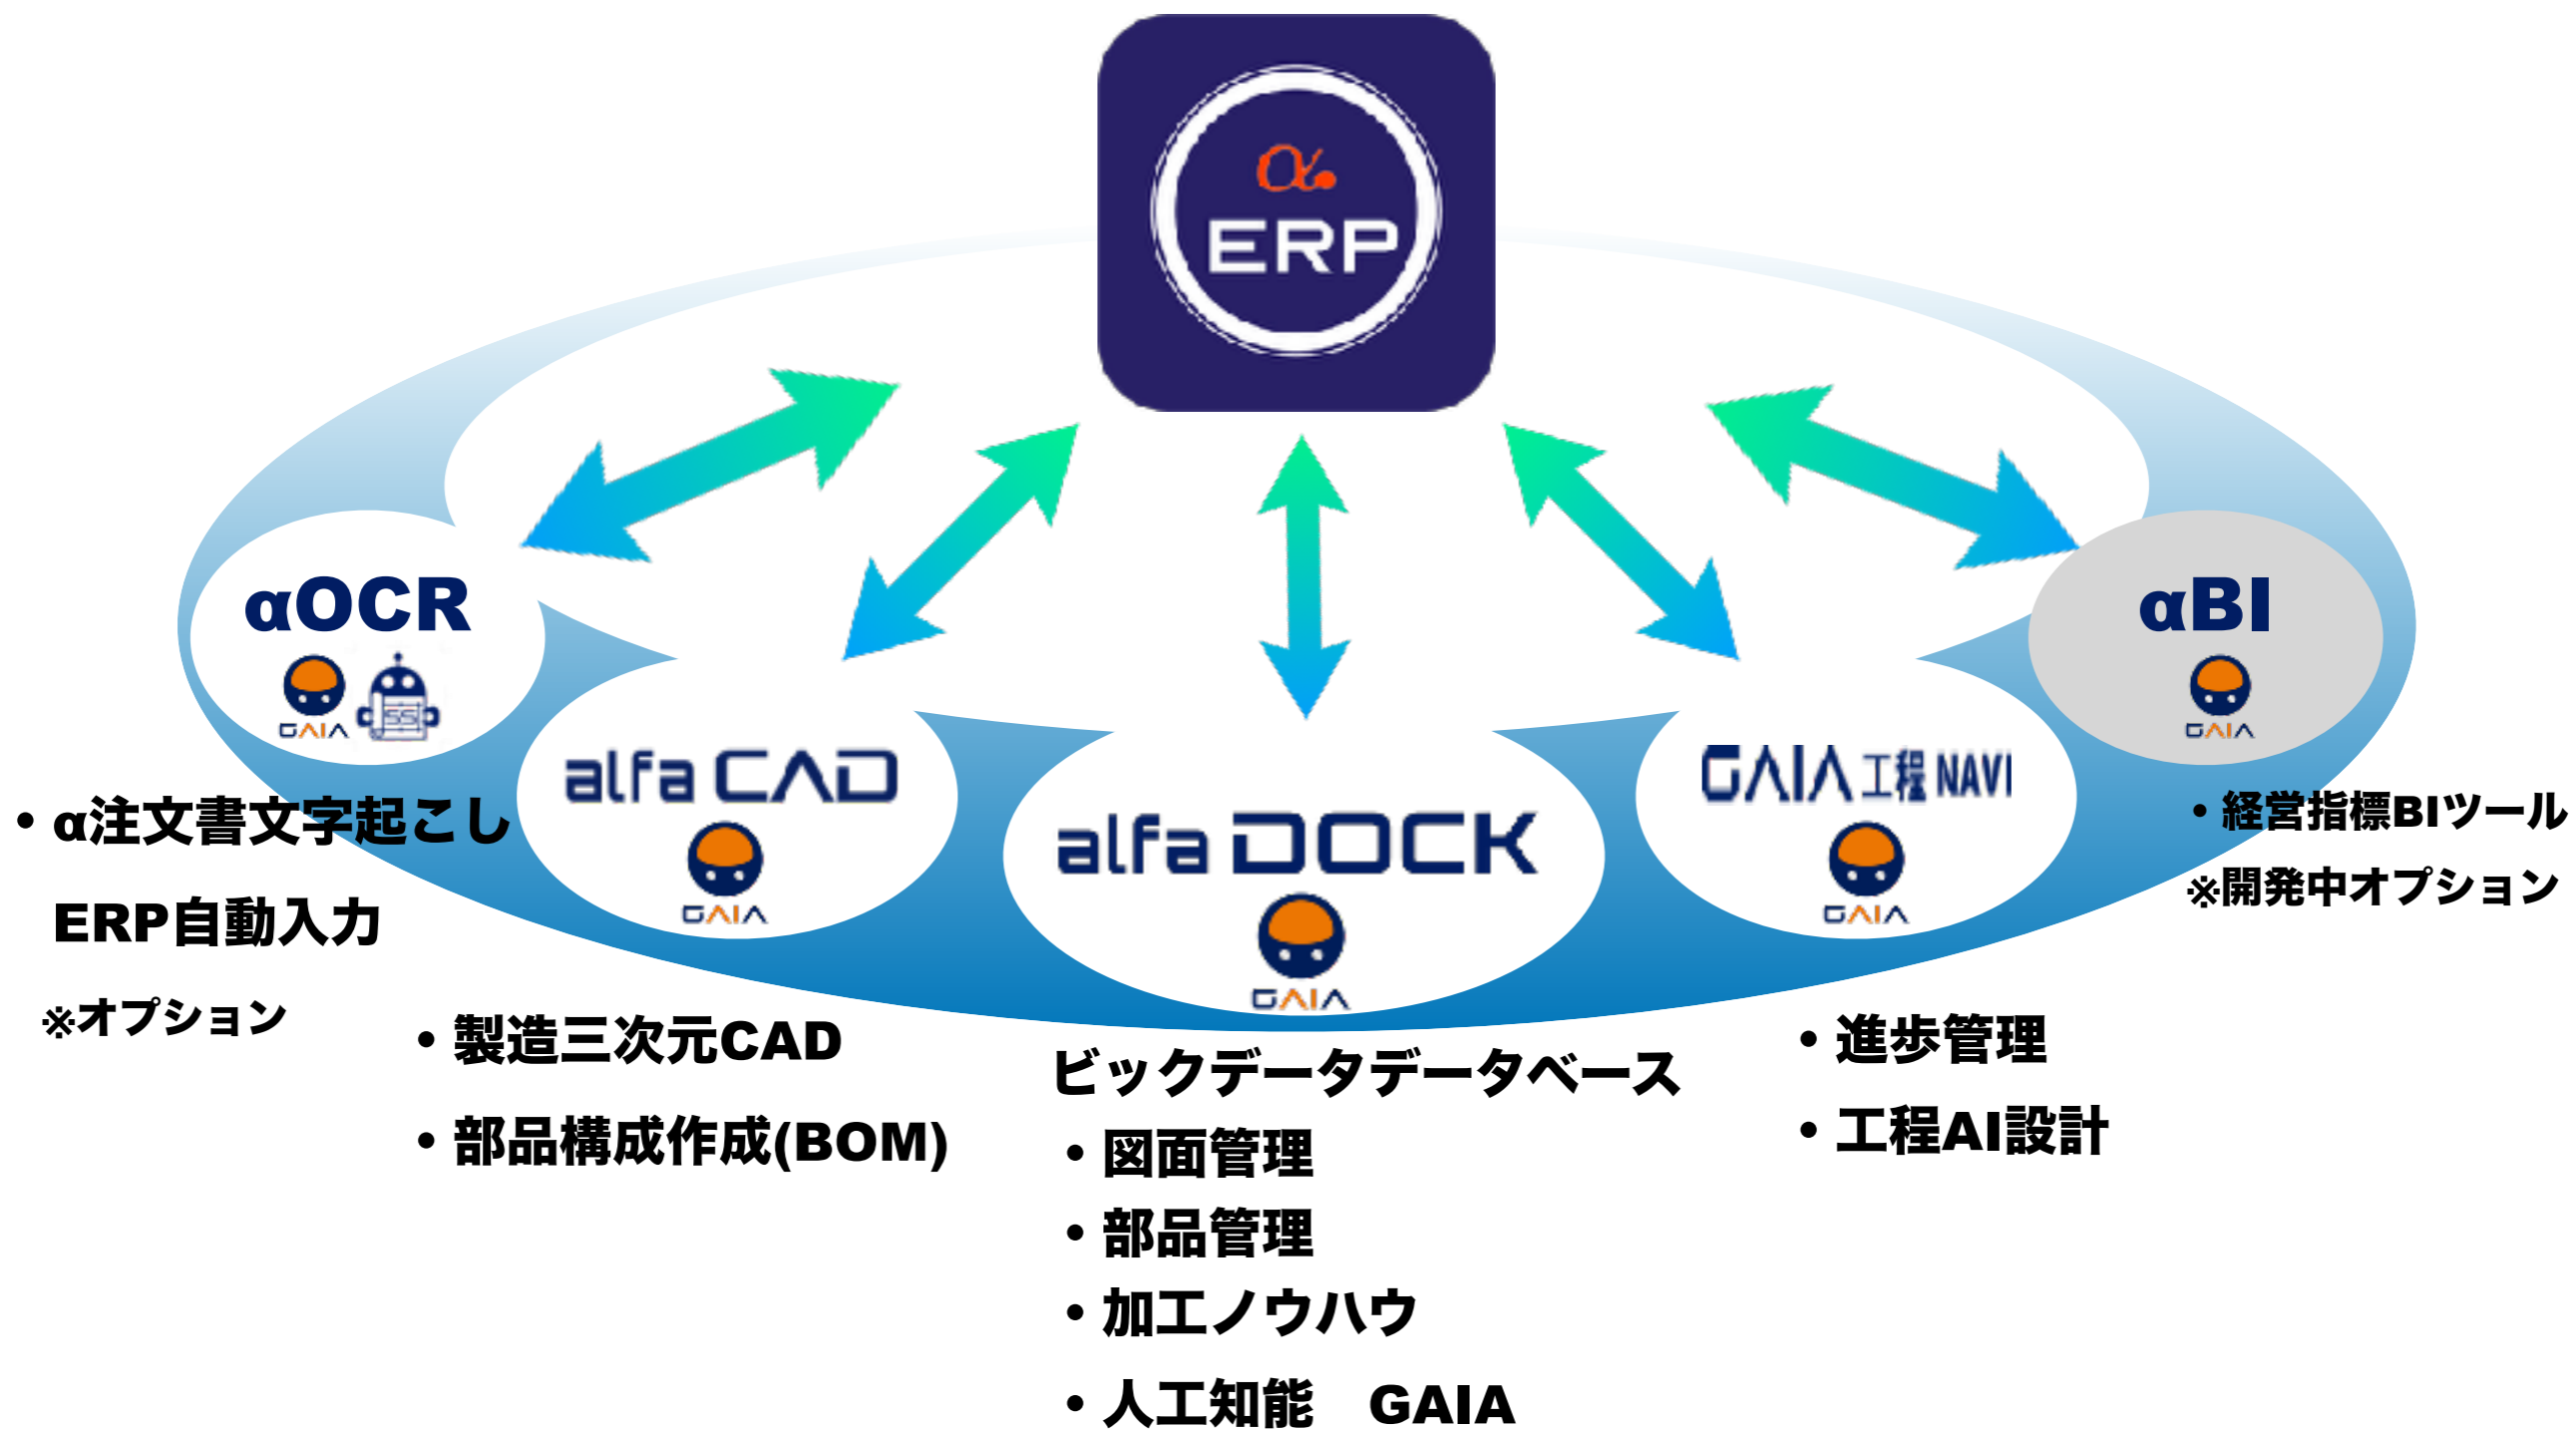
α
ERP

αOCR
GAIA

alfa CAD
GAIA

alfa DOCK
GAIA

GAIA工程NAVI
GAIA

αBI
GAIA

• α注文書文字起こし
ERP自動入力
※オプション

• 製造三次元CAD
• 部品構成作成(BOM)

ビックデータデータベース
• 図面管理
• 部品管理
• 加工ノウハウ
• 人工知能　GAIA

• 進歩管理
• 工程AI設計

• 経営指標BIツール
※開発中オプション